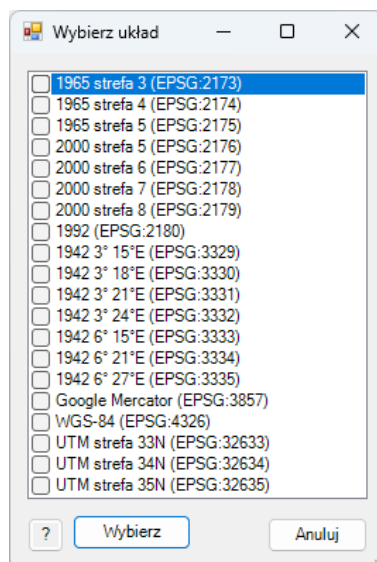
Wybierz układ

1965 strefa 3 (EPSG:2173)
1965 strefa 4 (EPSG:2174)
1965 strefa 5 (EPSG:2175)
2000 strefa 5 (EPSG:2176)
2000 strefa 6 (EPSG:2177)
2000 strefa 7 (EPSG:2178)
2000 strefa 8 (EPSG:2179)
1992 (EPSG:2180)
1942 3° 15°E (EPSG:3329)
1942 3° 18°E (EPSG:3330)
1942 3° 21°E (EPSG:3331)
1942 3° 24°E (EPSG:3332)
1942 6° 15°E (EPSG:3333)
1942 6° 21°E (EPSG:3334)
1942 6° 27°E (EPSG:3335)
Google Mercator (EPSG:3857)
WGS-84 (EPSG:4326)
UTM strefa 33N (EPSG:32633)
UTM strefa 34N (EPSG:32634)
UTM strefa 35N (EPSG:32635)

?
Wybierz
Anuluj